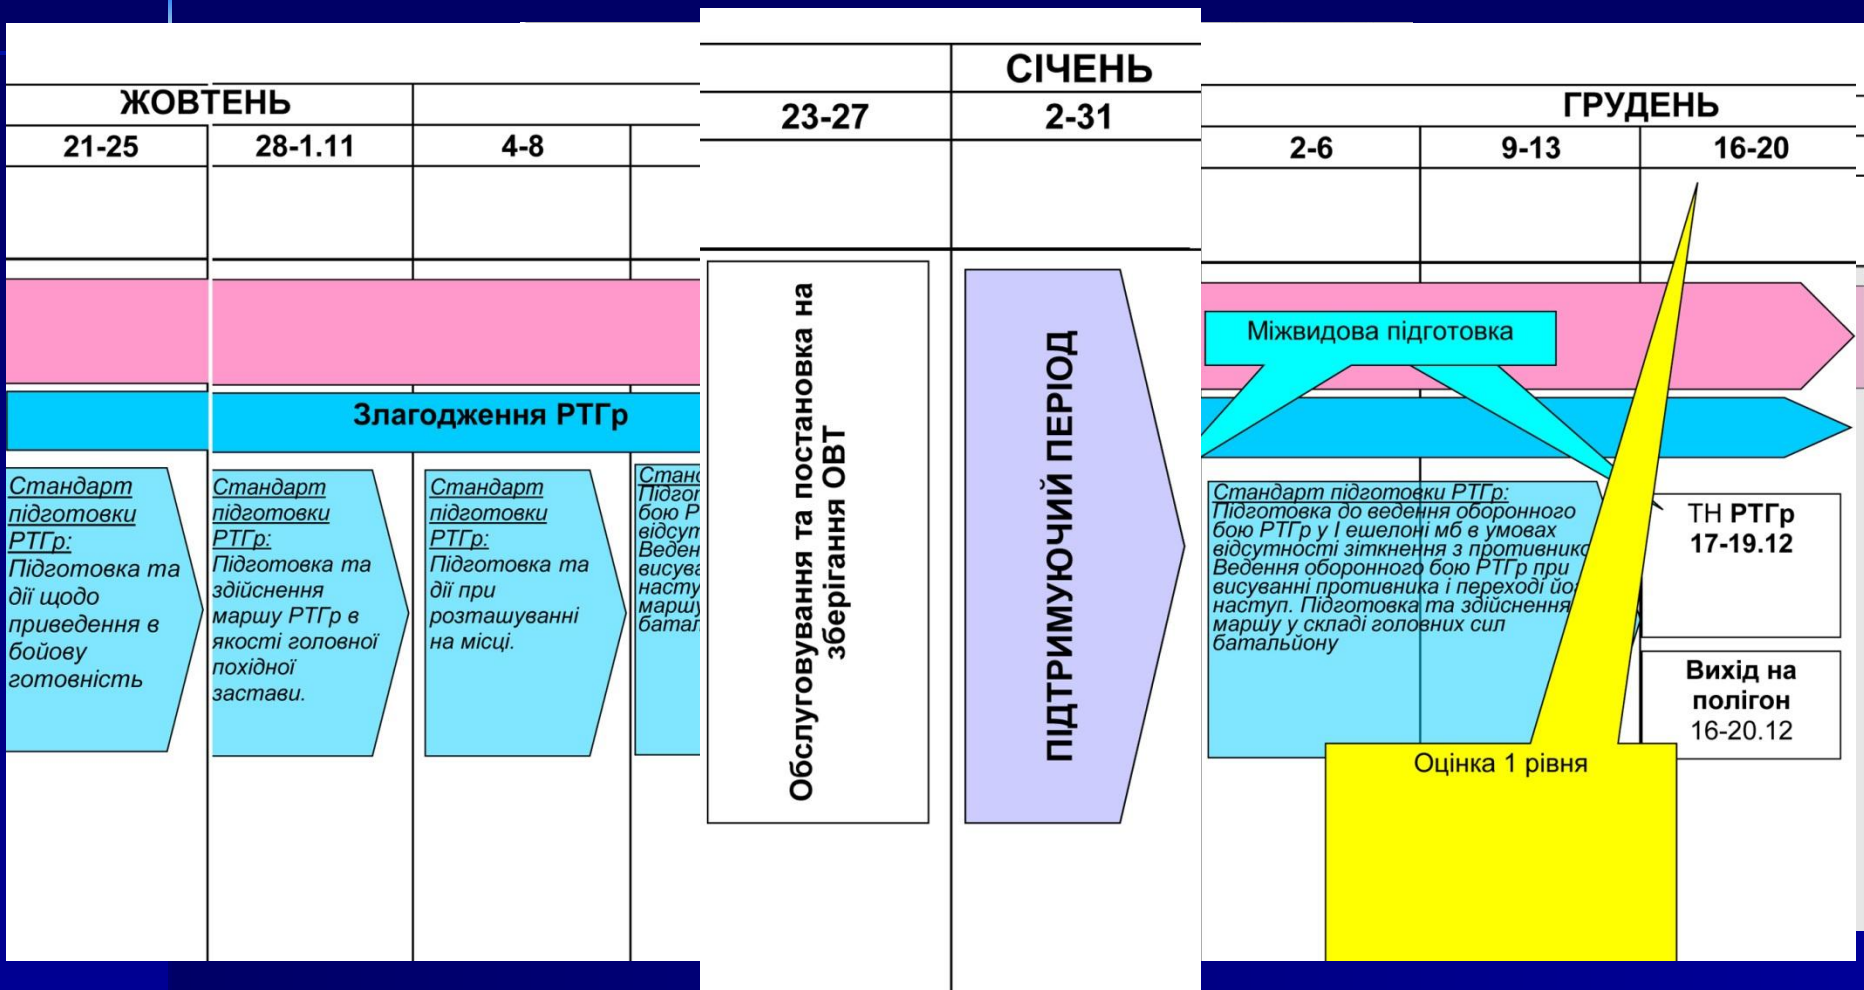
ЖОВТЕНЬ

| 21-25 | 28-1.11 | 4-8 |
|---|---|---|

Злагодження РТГр

Стандарт підготовки РТГр: Підготовка та дії щодо приведення в бойову готовність

Стандарт підготовки РТГр: Підготовка та здійснення маршу РТГр в якості головної похідної застави.

Стандарт підготовки РТГр: Підготовка та дії при розташуванні на місці.

Стан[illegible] Підго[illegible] бою Р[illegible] відсу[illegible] Веден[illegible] висува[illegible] насту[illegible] маршу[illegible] батал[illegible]

СІЧЕНЬ

| 23-27 | 2-31 |
|---|---|

Обслуговування та постановка на зберігання ОВТ

ПІДТРИМУЮЧИЙ ПЕРІОД

ГРУДЕНЬ

| 2-6 | 9-13 | 16-20 |
|---|---|---|

Міжвидова підготовка

Стандарт підготовки РТГр: Підготовка до ведення оборонного бою РТГр у І ешелоні мб в умовах відсутності зіткнення з противнико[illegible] Ведення оборонного бою РТГр при висуванні противника і переході йо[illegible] наступ. Підготовка та здійснення маршу у складі головних сил батальйону

ТН РТГр 17-19.12

Вихід на полігон 16-20.12

Оцінка 1 рівня